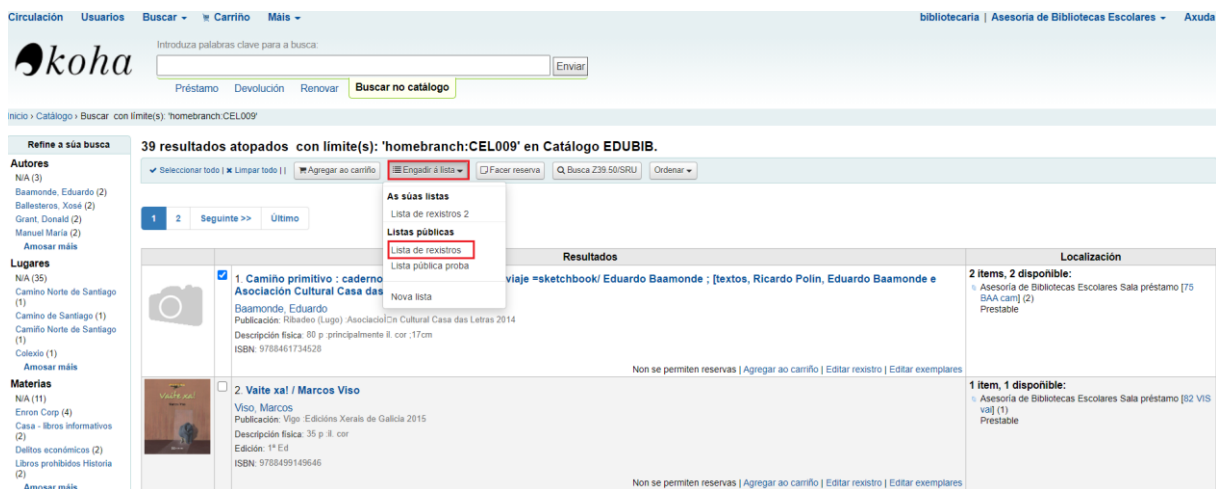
Circulación Usuarios Buscar ▾ Carriño Máis ▾

bibliotecaria | Asesoría de Bibliotecas Escolares ▾ Axuda

koha

Introduza palabras clave para a busca:

Enviar

Préstamo Devolución Renovar Buscar no catálogo

Inicio › Catálogo › Buscar con límite(s): 'homebranch:CEL009'

Refine a súa busca

Autores
N/A (3)
Baamonde, Eduardo (2)
Ballesteros, Xosé (2)
Grant, Donald (2)
Manuel María (2)
Amosar máis

Lugares
N/A (35)
Camino Norte de Santiago (1)
Camino de Santiago (1)
Camiño Norte de Santiago (1)
Colexio (1)
Amosar máis

Materias
N/A (11)
Enron Corp (4)
Casa - libros informativos (2)
Delitos económicos (2)
Libros prohibidos Historia (2)
Amosar máis

39 resultados atopados con límite(s): 'homebranch:CEL009' en Catálogo EDUBIB.

Seleccionar todo | Limpar todo | | Agregar ao carriño Engadir á lista ▾ Facer reserva Busca Z39.50/SRU Ordenar ▾

As súas listas
Lista de rexistros 2
Listas públicas
Lista de rexistros
Lista pública proba
Nova lista

1 2 Seguinte >> Último

| | Resultados | Localización |
|---|---|---|
| | 1. Camiño primitivo : caderno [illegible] viaje =sketchbook/ Eduardo Baamonde ; [textos, Ricardo Polín, Eduardo Baamonde e Asociación Cultural Casa das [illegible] Baamonde, Eduardo Publicación: Ribadeo (Lugo) :Asociación Cultural Casa das Letras 2014 Descripción física: 80 p :principalmente il. cor ;17cm ISBN: 9788461734528 Non se permiten reservas \| Agregar ao carriño \| Editar rexistro \| Editar exemplares | 2 items, 2 dispoñible: Asesoría de Bibliotecas Escolares Sala préstamo [75 BAA cam] (2) Prestable |
| | 2. Vaite xa! / Marcos Viso Viso, Marcos Publicación: Vigo :Edicións Xerais de Galicia 2015 Descripción física: 35 p :il. cor Edición: 1ª Ed ISBN: 9788499149646 Non se permiten reservas \| Agregar ao carriño \| Editar rexistro \| Editar exemplares | 1 item, 1 dispoñible: Asesoría de Bibliotecas Escolares Sala préstamo [82 VIS vai] (1) Prestable |